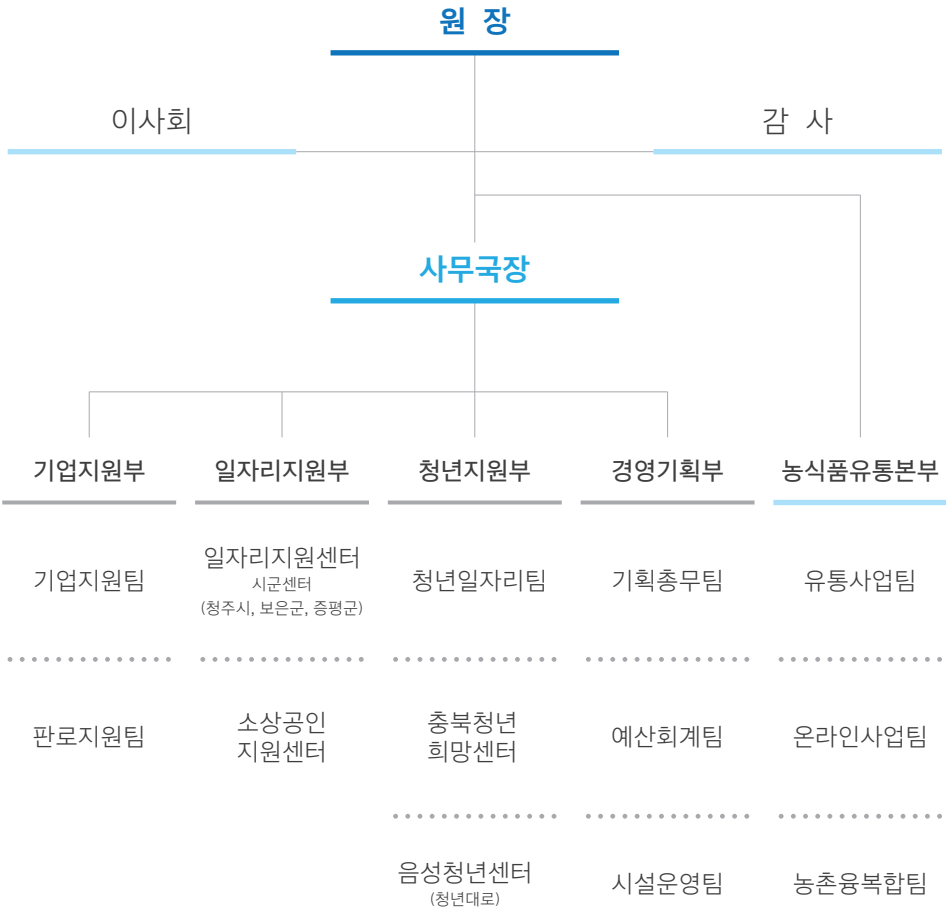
원 장

이사회

감 사

사무국장

기업지원부

일자리지원부

청년지원부

경영기획부

농식품유통본부

기업지원팀

일자리지원센터
시군센터
(청주시, 보은군, 증평군)

청년일자리팀

기획총무팀

유통사업팀

판로지원팀

소상공인 지원센터

충북청년 희망센터

예산회계팀

온라인사업팀

음성청년센터
(청년대로)

시설운영팀

농촌융복합팀